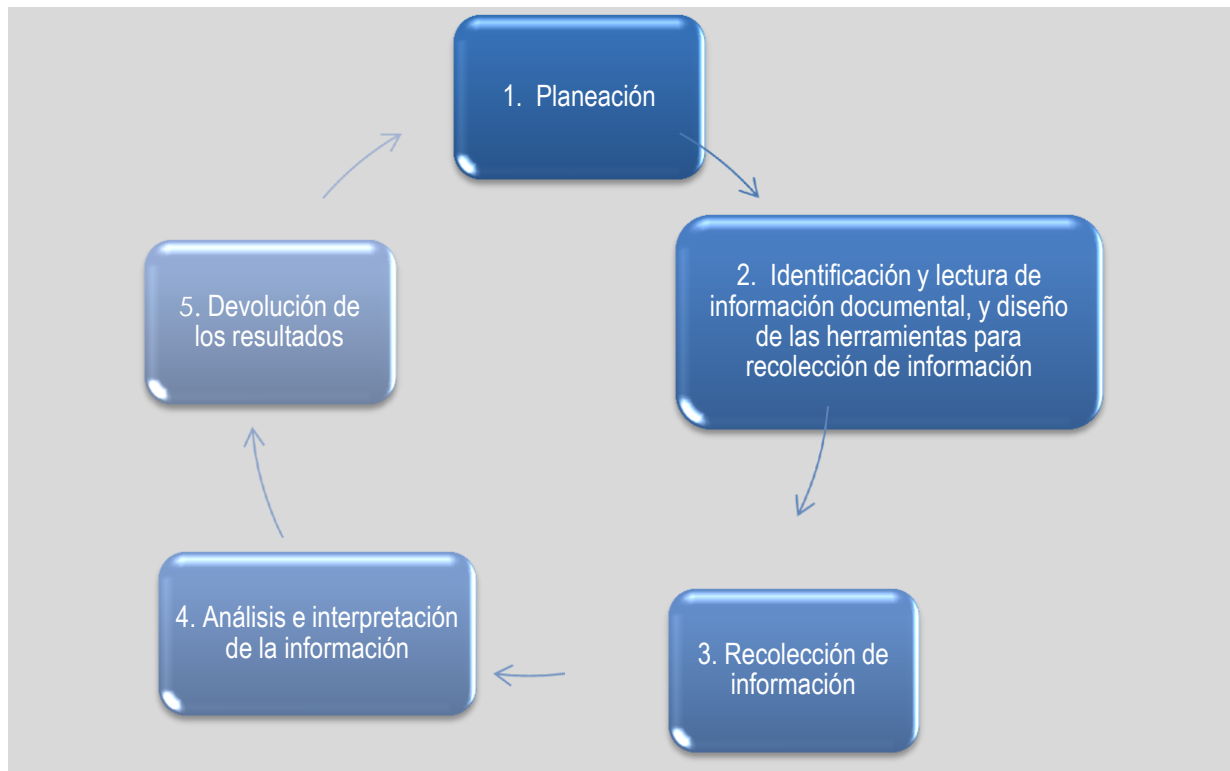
1. Planeación

2. Identificación y lectura de información documental, y diseño de las herramientas para recolección de información

3. Recolección de información

4. Análisis e interpretación de la información

5. Devolución de los resultados